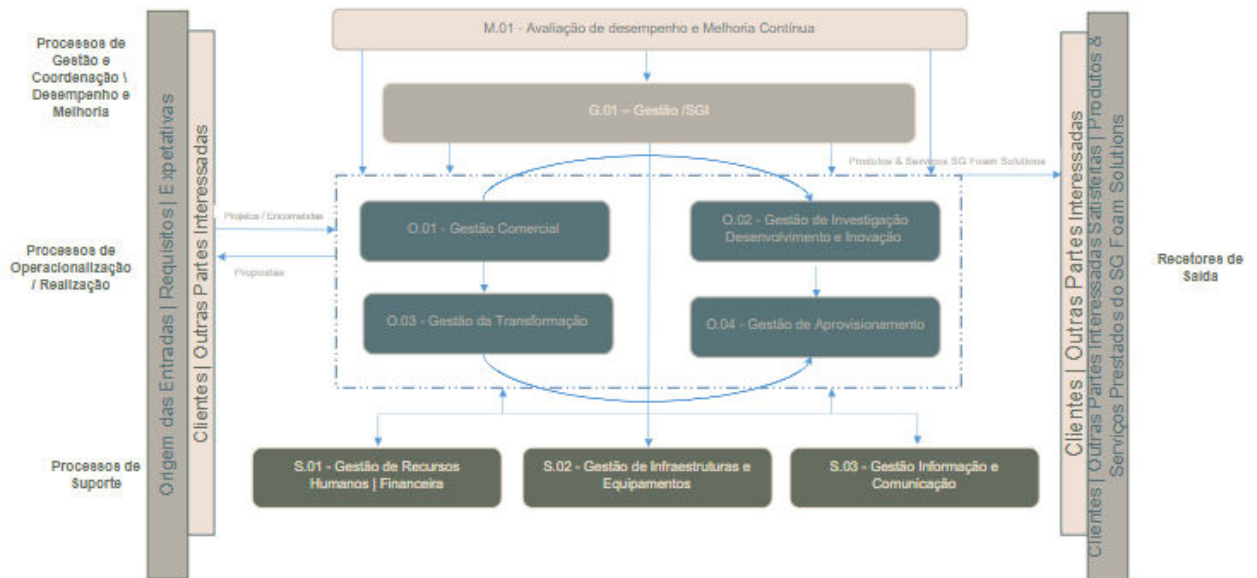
Processos de Gestão e Coordenação \ Desempenho e Melhoria

Processos de Operacionalização / Realização

Processos de Suporte

Origem das Entradas | Requisitos | Expetativas

Clientes | Outras Partes Interessadas

M.01 - Avaliação de desempenho e Melhoria Contínua

G.01 – Gestão /SGI

Produtos & Serviços SG Foam Solutions

Projetos / Encomendas

Propostas

O.01 - Gestão Comercial

O.02 - Gestão de Investigação Desenvolvimento e Inovação

O.03 - Gestão da Transformação

O.04 - Gestão de Aprovisionamento

S.01 - Gestão de Recursos Humanos | Financeira

S.02 - Gestão de Infraestruturas e Equipamentos

S.03 - Gestão Informação e Comunicação

Clientes | Outras Partes Interessadas

Clientes | Outras Partes Interessadas Satisfeitas | Produtos & Serviços Prestados do SG Foam Solutions

Recetores de Saída